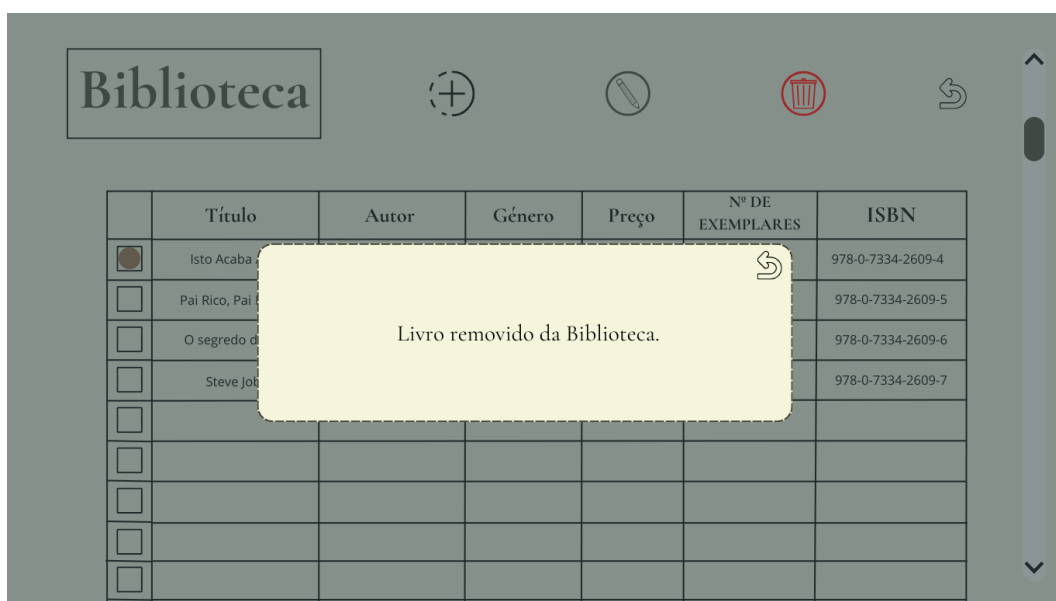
Biblioteca

| | Título | Autor | Género | Preço | Nº DE EXEMPLARES | ISBN |
|---|---|---|---|---|---|---|
| | Isto Acaba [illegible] | | | | | 978-0-7334-2609-4 |
| | Pai Rico, Pai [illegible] | | | | | 978-0-7334-2609-5 |
| | O segredo d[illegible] | | | | | 978-0-7334-2609-6 |
| | Steve Job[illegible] | | | | | 978-0-7334-2609-7 |
| | | | | | | |
| | | | | | | |
| | | | | | | |
| | | | | | | |
| | | | | | | |

Livro removido da Biblioteca.